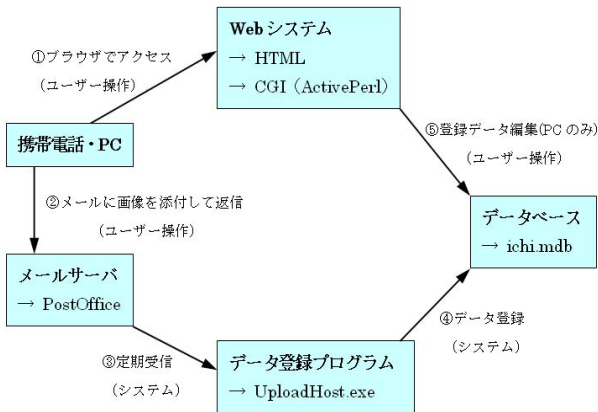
Webシステム
→ HTML
→ CGI（ActivePerl）

①ブラウザでアクセス
（ユーザー操作）

携帯電話・PC

⑤登録データ編集(PCのみ)
（ユーザー操作）

②メールに画像を添付して返信
（ユーザー操作）

データベース
→ ichi.mdb

メールサーバ
→ PostOffice

④データ登録
（システム）

③定期受信
（システム）

データ登録プログラム
→ UploadHost.exe